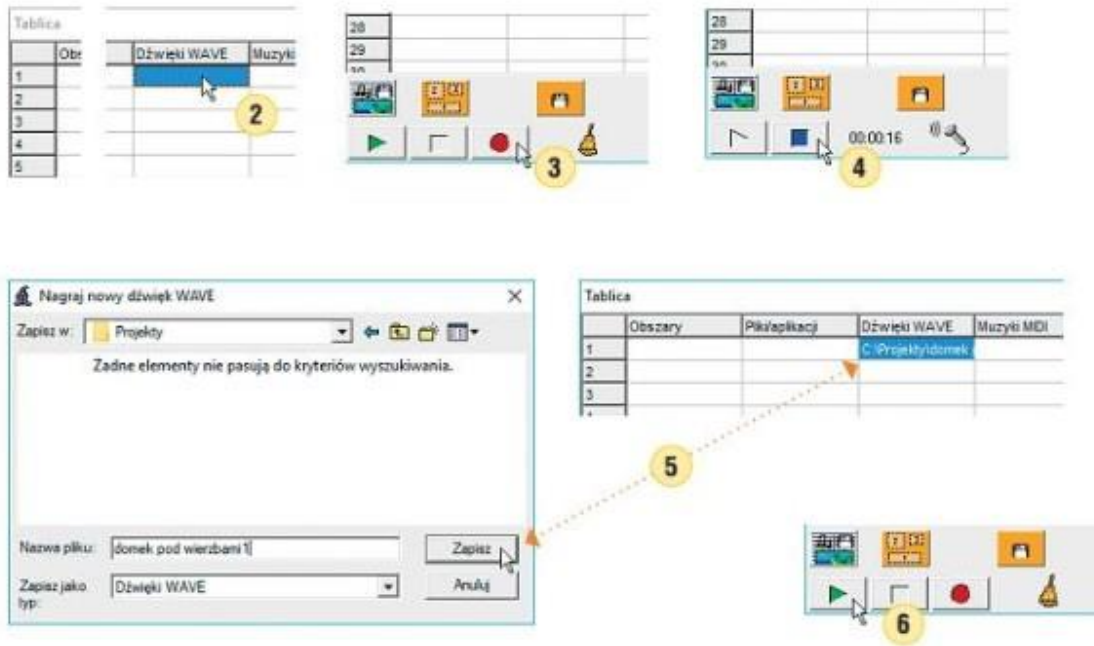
Tablica

| | Obs | Dźwięki WAVE | Muzyki |
|---|---|---|---|
| 1 | | | |
| 2 | | | |
| 3 | | | |
| 4 | | | |
| 5 | | | |

2

28
29

3

28
29

00:00:16

4

Nagraj nowy dźwięk WAVE

Zapisz w: Projekty

Żadne elementy nie pasują do kryteriów wyszukiwania.

Nazwa pliku: domek pod wierzbami 1

Zapisz

Zapisz jako typ: Dźwięki WAVE

Anuluj

Tablica

| | Obszary | Pliki/aplikacji | Dźwięki WAVE | Muzyki MIDI |
|---|---|---|---|---|
| 1 | | | C:\Projekty\domek | |
| 2 | | | | |
| 3 | | | | |

5

6